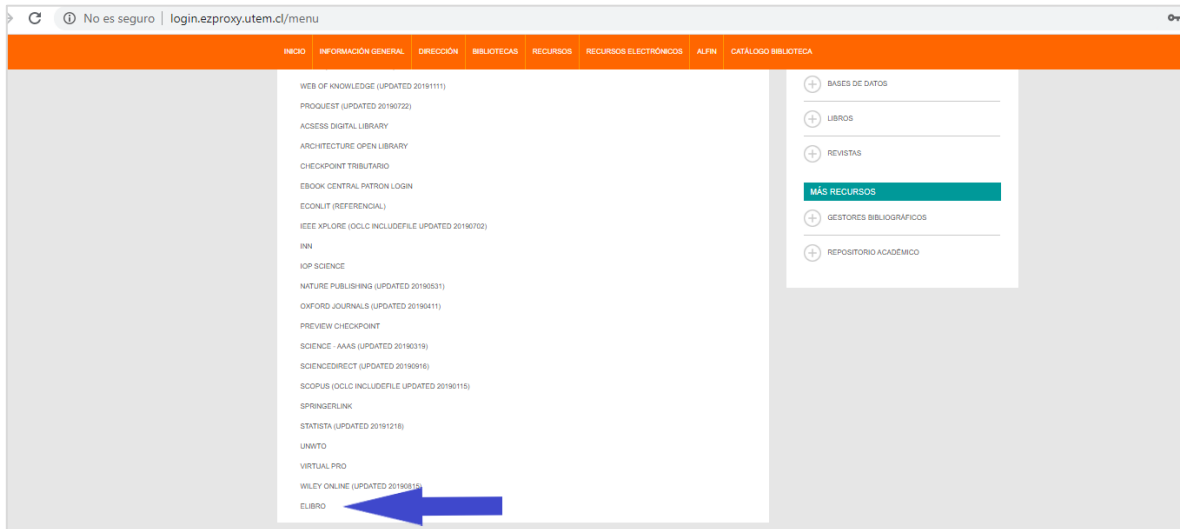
No es seguro | login.ezproxy.utem.cl/menu

INICIO INFORMACIÓN GENERAL DIRECCIÓN BIBLIOTECAS RECURSOS RECURSOS ELECTRÓNICOS ALFIN CATÁLOGO BIBLIOTECA

WEB OF KNOWLEDGE (UPDATED 20191111)
PROQUEST (UPDATED 20190722)
ACSESS DIGITAL LIBRARY
ARCHITECTURE OPEN LIBRARY
CHECKPOINT TRIBUTARIO
EBOOK CENTRAL PATRON LOGIN
ECONLIT (REFERENCIAL)
IEEE XPLORE (OCLC INCLUDEFILE UPDATED 20190702)
INN
IOP SCIENCE
NATURE PUBLISHING (UPDATED 20190531)
OXFORD JOURNALS (UPDATED 20190411)
PREVIEW CHECKPOINT
SCIENCE - AAAS (UPDATED 20190319)
SCIENCEDIRECT (UPDATED 20190916)
SCOPUS (OCLC INCLUDEFILE UPDATED 20190115)
SPRINGERLINK
STATISTA (UPDATED 20191218)
UNWTO
VIRTUAL PRO
WILEY ONLINE (UPDATED 20190815)
ELIBRO

BASES DE DATOS
LIBROS
REVISTAS

MÁS RECURSOS
GESTORES BIBLIOGRÁFICOS
REPOSITORIO ACADÉMICO